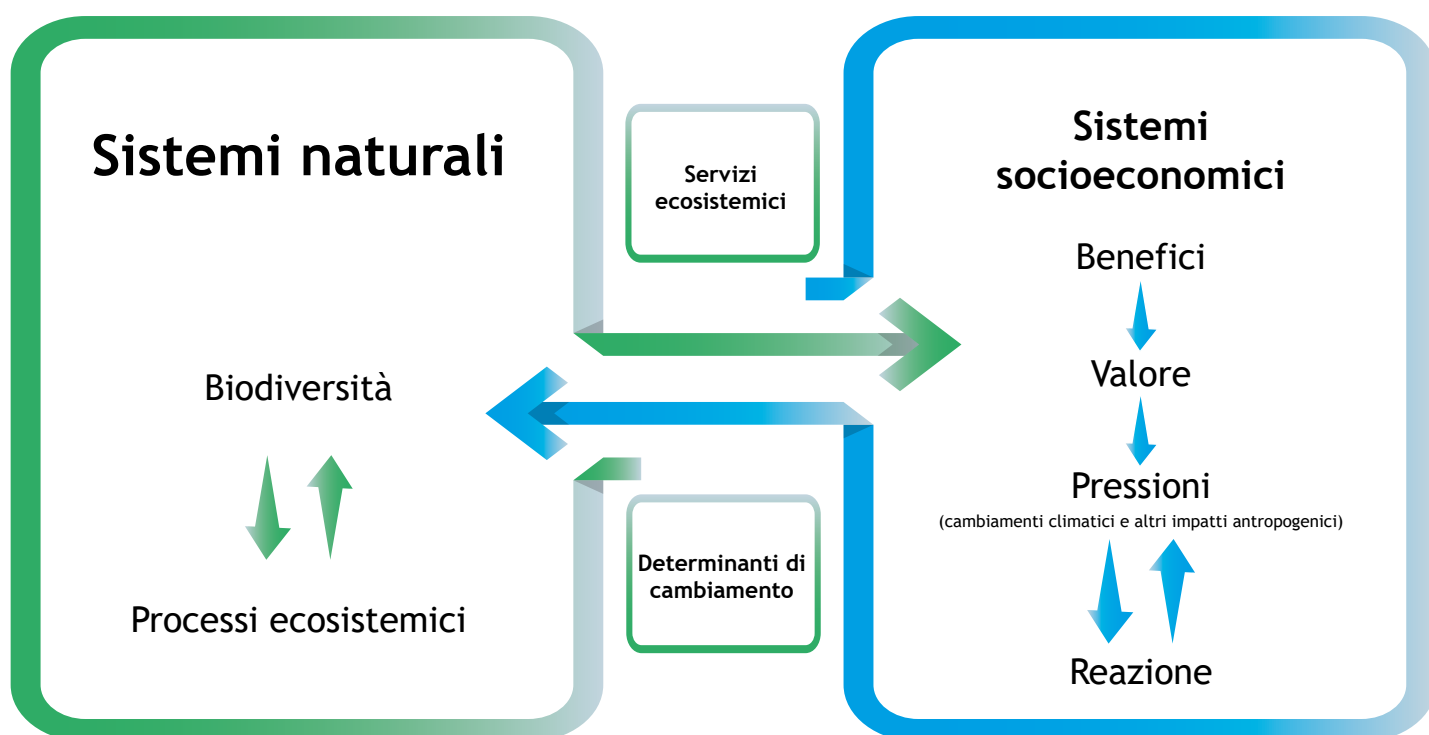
Sistemi naturali

Biodiversità

Processi ecosistemici

Servizi ecosistemici

Determinanti di cambiamento

Sistemi socioeconomici

Benefici

Valore

Pressioni
(cambiamenti climatici e altri impatti antropogenici)

Reazione